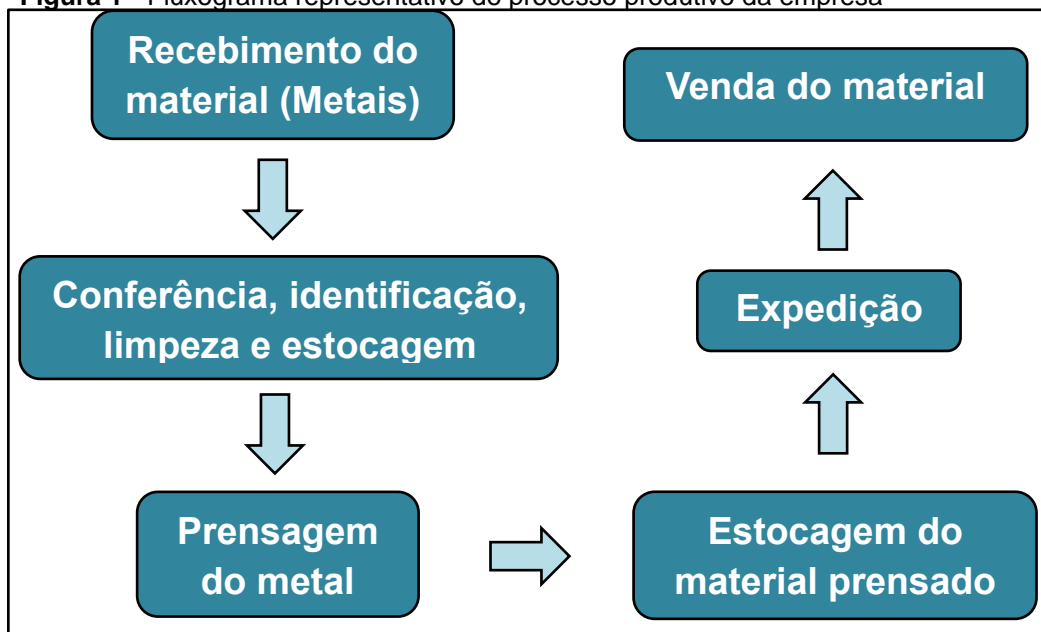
Figura 1 - Fluxograma representativo do processo produtivo da empresa

Recebimento do material (Metais)

Conferência, identificação, limpeza e estocagem

Prensagem do metal

Estocagem do material prensado

Expedição

Venda do material